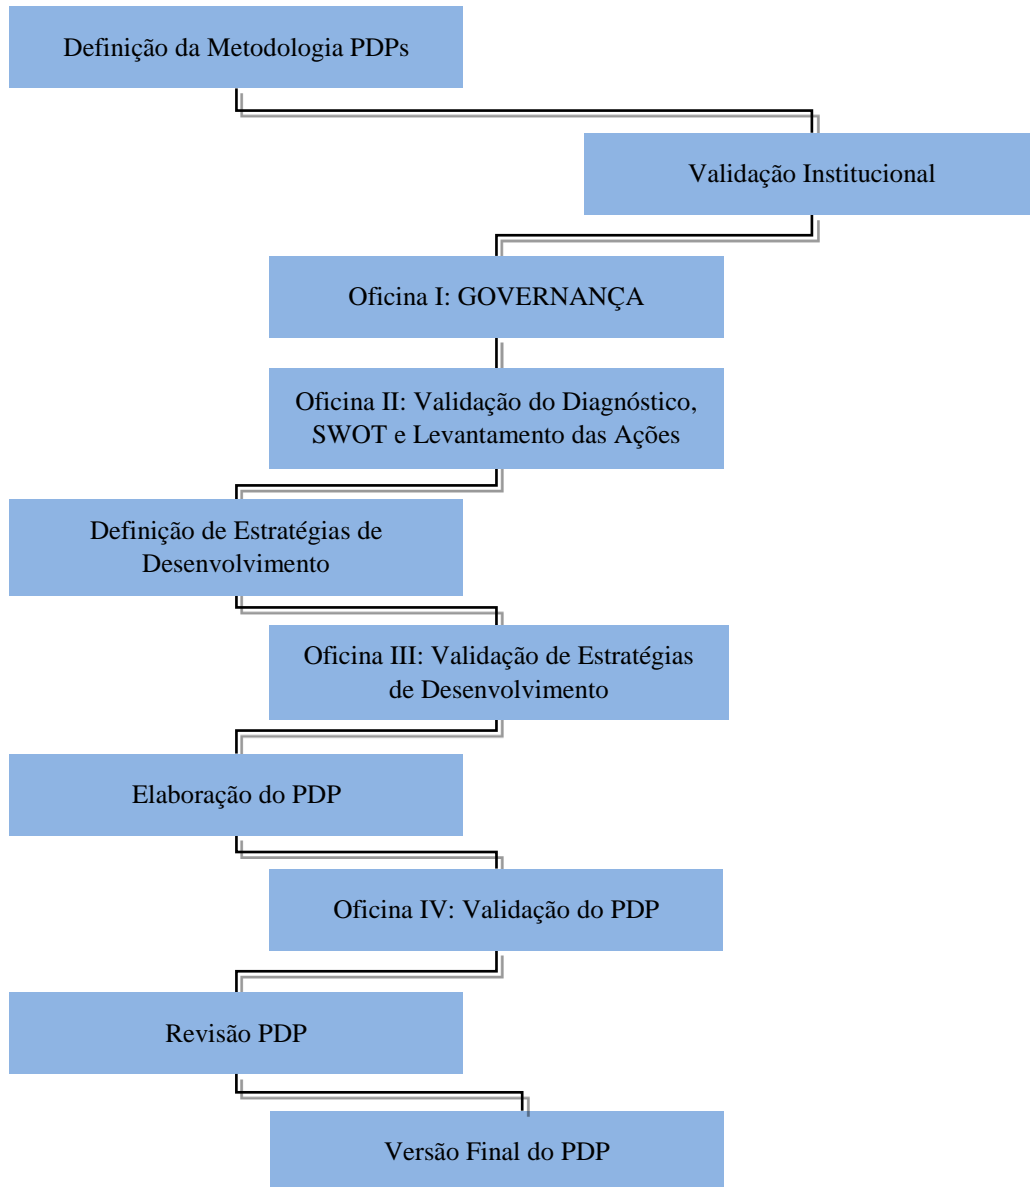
Definição da Metodologia PDPs

Validação Institucional

Oficina I: GOVERNANÇA

Oficina II: Validação do Diagnóstico, SWOT e Levantamento das Ações

Definição de Estratégias de Desenvolvimento

Oficina III: Validação de Estratégias de Desenvolvimento

Elaboração do PDP

Oficina IV: Validação do PDP

Revisão PDP

Versão Final do PDP